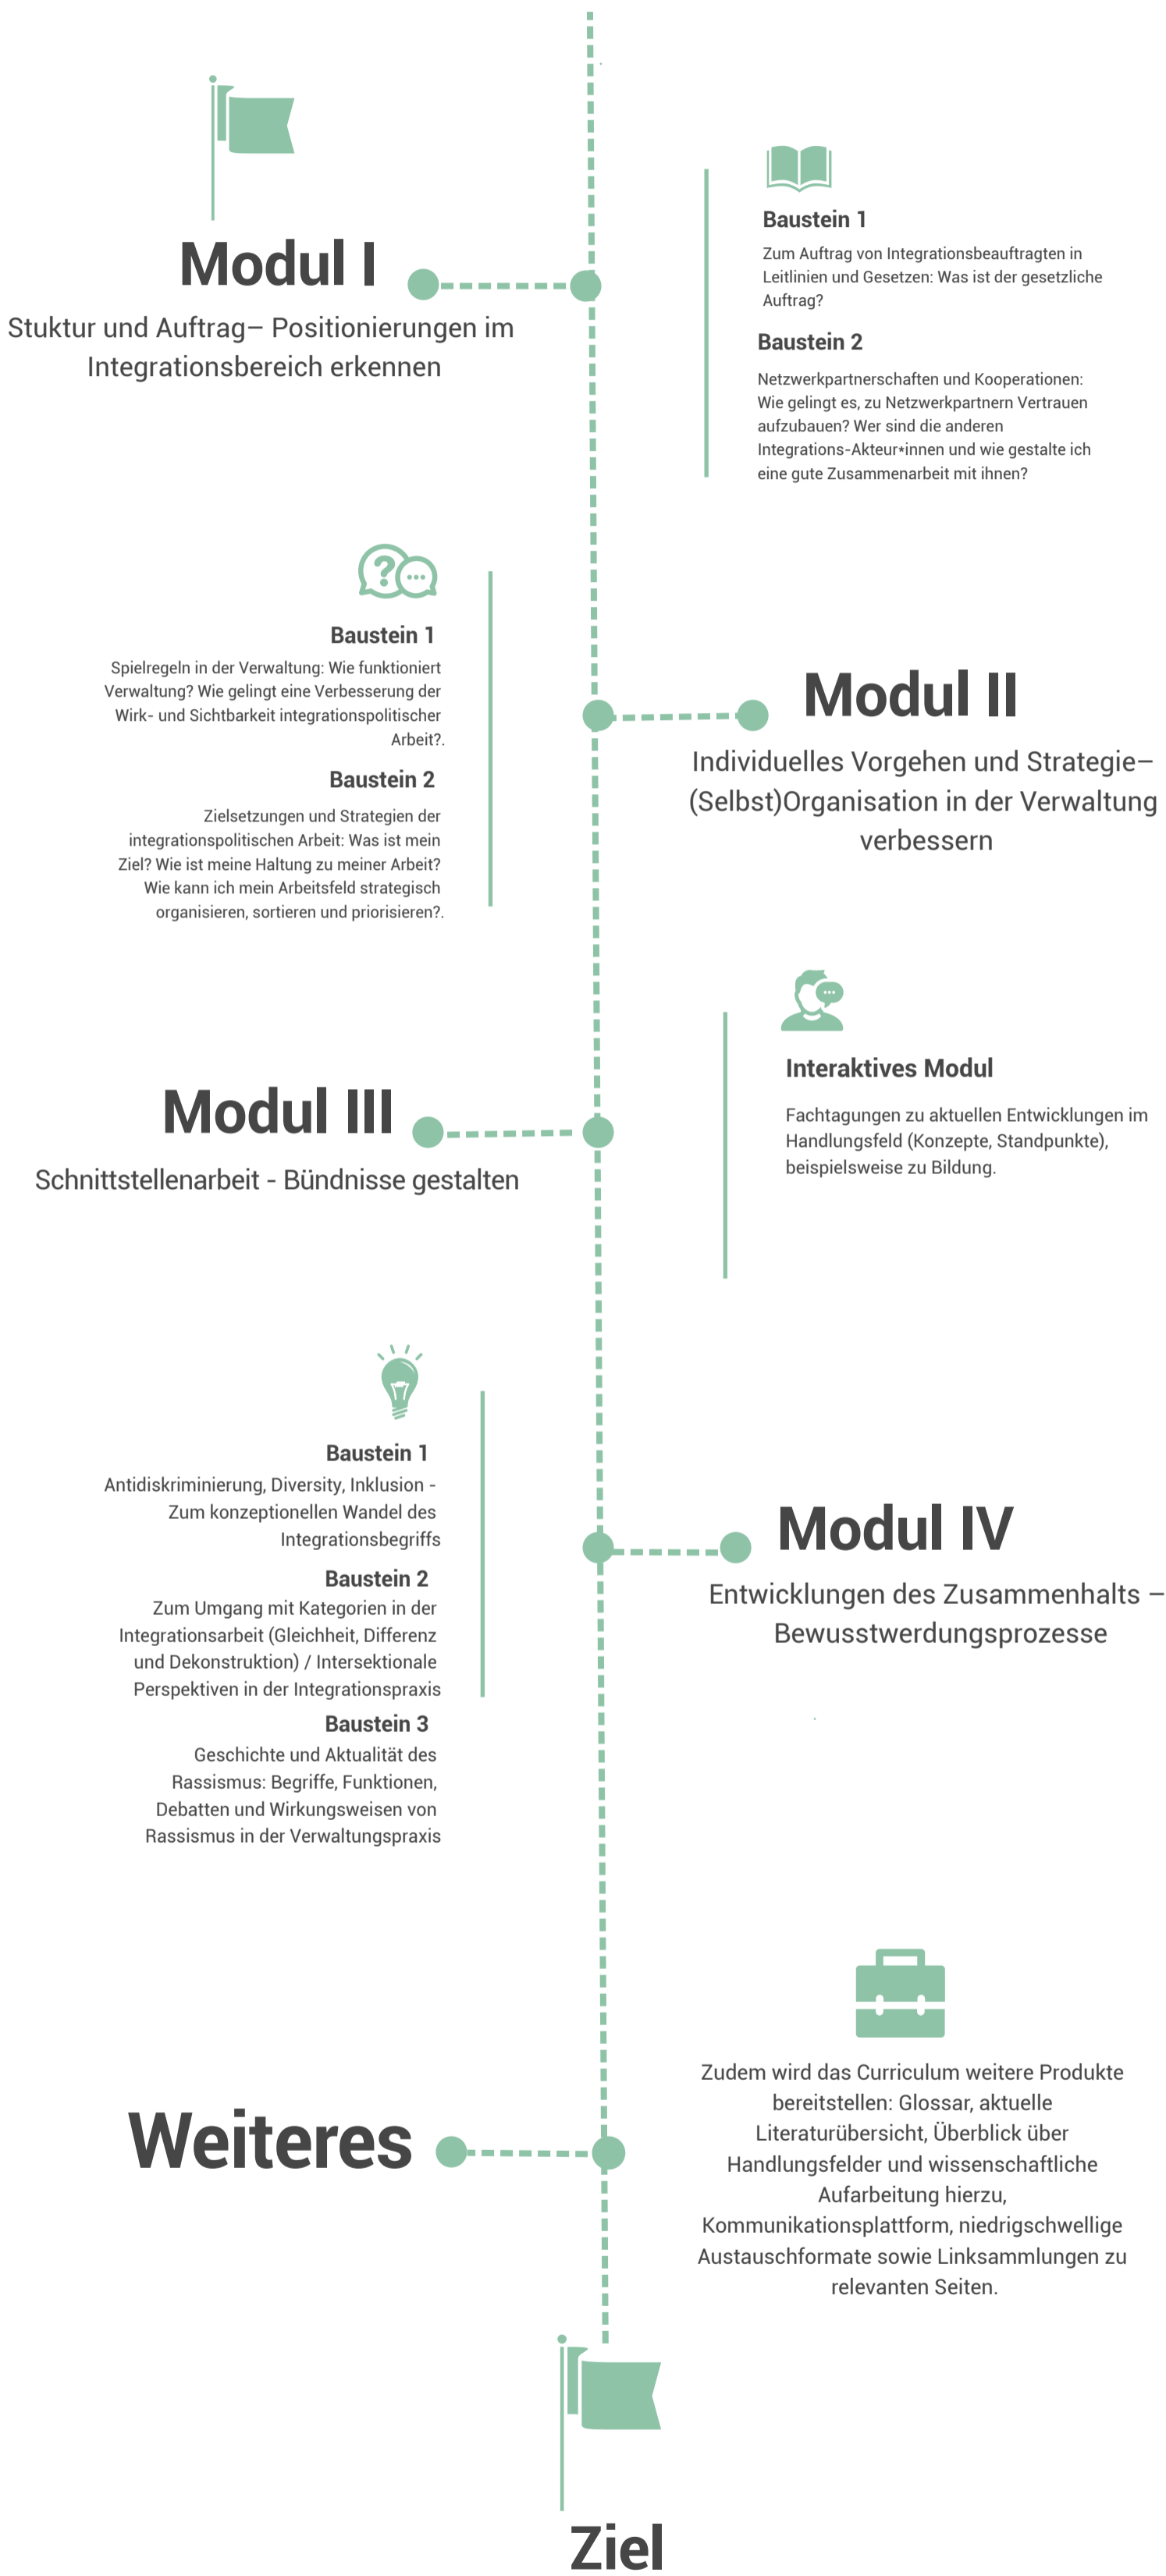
Modul I

Stuktur und Auftrag– Positionierungen im Integrationsbereich erkennen

Baustein 1

Zum Auftrag von Integrationsbeauftragten in Leitlinien und Gesetzen: Was ist der gesetzliche Auftrag?

Baustein 2

Netzwerkpartnerschaften und Kooperationen: Wie gelingt es, zu Netzwerkpartnern Vertrauen aufzubauen? Wer sind die anderen Integrations-Akteur*innen und wie gestalte ich eine gute Zusammenarbeit mit ihnen?

Baustein 1

Spielregeln in der Verwaltung: Wie funktioniert Verwaltung? Wie gelingt eine Verbesserung der Wirk- und Sichtbarkeit integrationspolitischer Arbeit?.

Baustein 2

Zielsetzungen und Strategien der integrationspolitischen Arbeit: Was ist mein Ziel? Wie ist meine Haltung zu meiner Arbeit? Wie kann ich mein Arbeitsfeld strategisch organisieren, sortieren und priorisieren?.

Modul II

Individuelles Vorgehen und Strategie– (Selbst)Organisation in der Verwaltung verbessern

Interaktives Modul

Fachtagungen zu aktuellen Entwicklungen im Handlungsfeld (Konzepte, Standpunkte), beispielsweise zu Bildung.

Modul III

Schnittstellenarbeit - Bündnisse gestalten

Baustein 1

Antidiskriminierung, Diversity, Inklusion - Zum konzeptionellen Wandel des Integrationsbegriffs

Baustein 2

Zum Umgang mit Kategorien in der Integrationsarbeit (Gleichheit, Differenz und Dekonstruktion) / Intersektionale Perspektiven in der Integrationspraxis

Baustein 3

Geschichte und Aktualität des Rassismus: Begriffe, Funktionen, Debatten und Wirkungsweisen von Rassismus in der Verwaltungspraxis

Modul IV

Entwicklungen des Zusammenhalts – Bewusstwerdungsprozesse

Zudem wird das Curriculum weitere Produkte bereitstellen: Glossar, aktuelle Literaturübersicht, Überblick über Handlungsfelder und wissenschaftliche Aufarbeitung hierzu, Kommunikationsplattform, niedrigschwellige Austauschformate sowie Linksammlungen zu relevanten Seiten.

Weiteres

Ziel